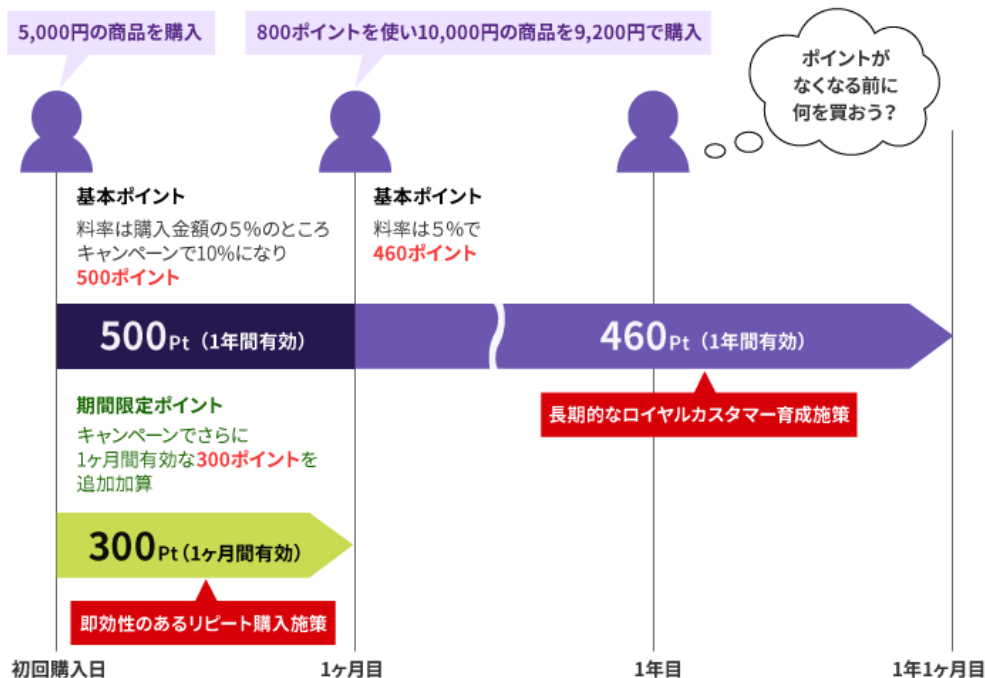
5,000円の商品を購入

800ポイントを使い10,000円の商品を9,200円で購入

ポイントがなくなる前に何を買おう？

基本ポイント
料率は購入金額の5%のところキャンペーンで10%になり
500ポイント

基本ポイント
料率は5%で
460ポイント

500Pt（1年間有効）

460Pt（1年間有効）

長期的なロイヤルカスタマー育成施策

期間限定ポイント
キャンペーンでさらに1ヶ月間有効な300ポイントを追加加算

300Pt（1ヶ月間有効）

即効性のあるリピート購入施策

初回購入日

1ヶ月目

1年目

1年1ヶ月目